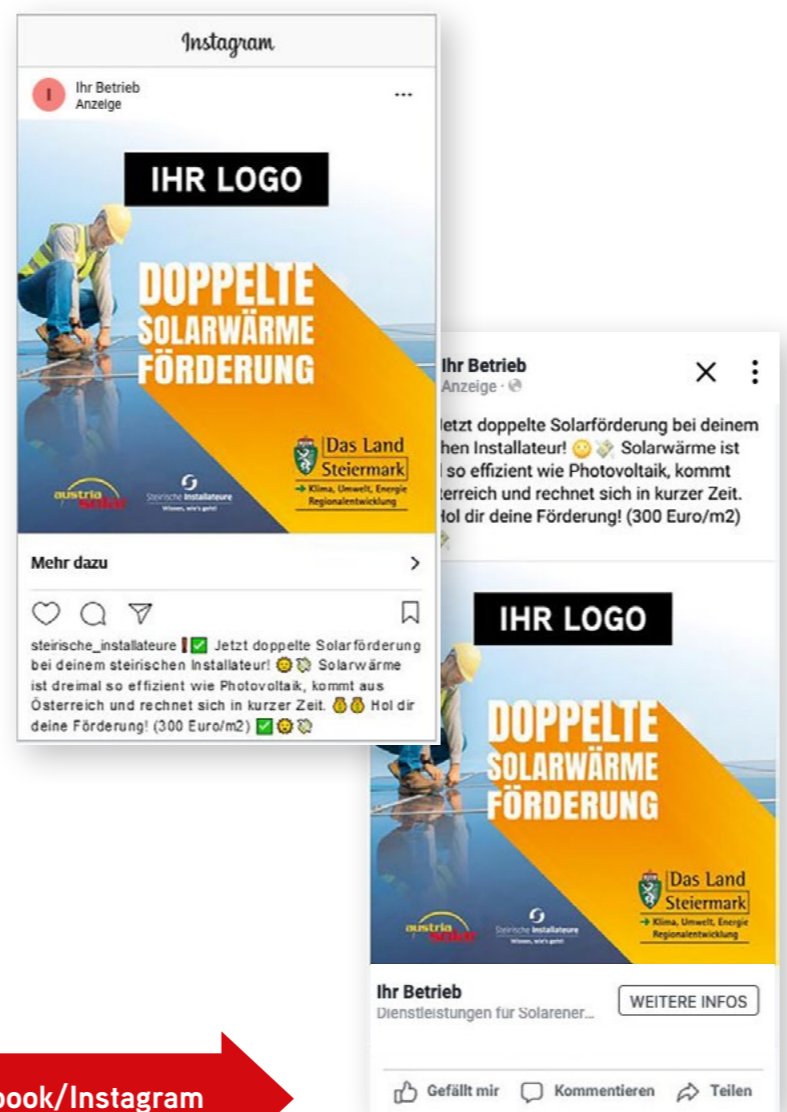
Instagram

I Ihr Betrieb
Anzeige

IHR LOGO

DOPPELTE
SOLARWÄRME
FÖRDERUNG

Das Land
Steiermark
→ Klima, Umwelt, Energie
Regionalentwicklung

austria solar

Steirische Installateure
Wissen, wie's geht!

Mehr dazu

steirische_installateure ✅ Jetzt doppelte Solarförderung bei deinem steirischen Installateur! Solarwärme ist dreimal so effizient wie Photovoltaik, kommt aus Österreich und rechnet sich in kurzer Zeit. Hol dir deine Förderung! (300 Euro/m2) ✅

Ihr Betrieb
Anzeige ·

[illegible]etzt doppelte Solarförderung bei deinem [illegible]hen Installateur! Solarwärme ist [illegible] so effizient wie Photovoltaik, kommt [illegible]terreich und rechnet sich in kurzer Zeit. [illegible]Hol dir deine Förderung! (300 Euro/m2)

IHR LOGO

DOPPELTE
SOLARWÄRME
FÖRDERUNG

Das Land
Steiermark
→ Klima, Umwelt, Energie
Regionalentwicklung

austria solar

Steirische Installateure
Wissen, wie's geht!

Ihr Betrieb
Dienstleistungen für Solarener...

WEITERE INFOS

Gefällt mir Kommentieren Teilen

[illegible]book/Instagram